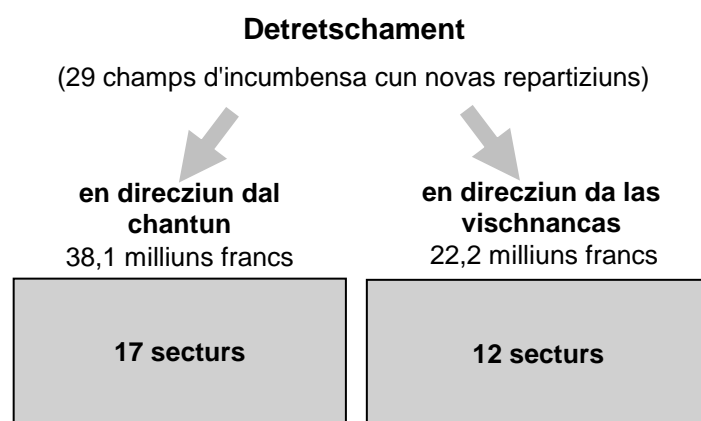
**Detretschament**

(29 champs d'incumbensa cun novas repartiziuns)

**en direcziun dal chantun**
38,1 milliuns francs

**17 secturs**

**en direcziun da las vischnancas**
22,2 milliuns francs

**12 secturs**